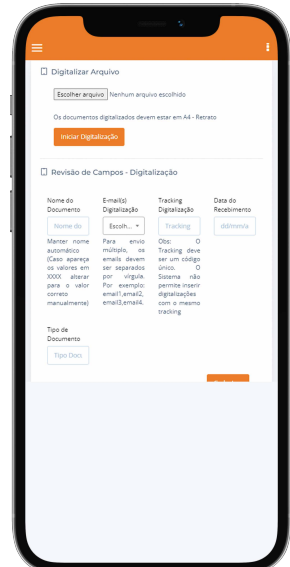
Digitalizar Arquivo

Escolher arquivo Nenhum arquivo escolhido

Os documentos digitalizados devem estar em A4 - Retrato

Iniciar Digitalização

Revisão de Campos - Digitalização

Nome do Documento

Nome do

Manter nome automático (Caso apareça os valores em XXXX alterar para o valor correto manualmente)

E-mail(s) Digitalização

Escolh...

Para envio múltiplo, os emails devem ser separados por vírgula. Por exemplo: email1,email2, email3,email4.

Tracking Digitalização

Tracking

Obs: O Tracking deve ser um código único. O Sistema não permite inserir digitalizações com o mesmo tracking

Data do Recebimento

dd/mm/a

Tipo de Documento

Tipo Doc.

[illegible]